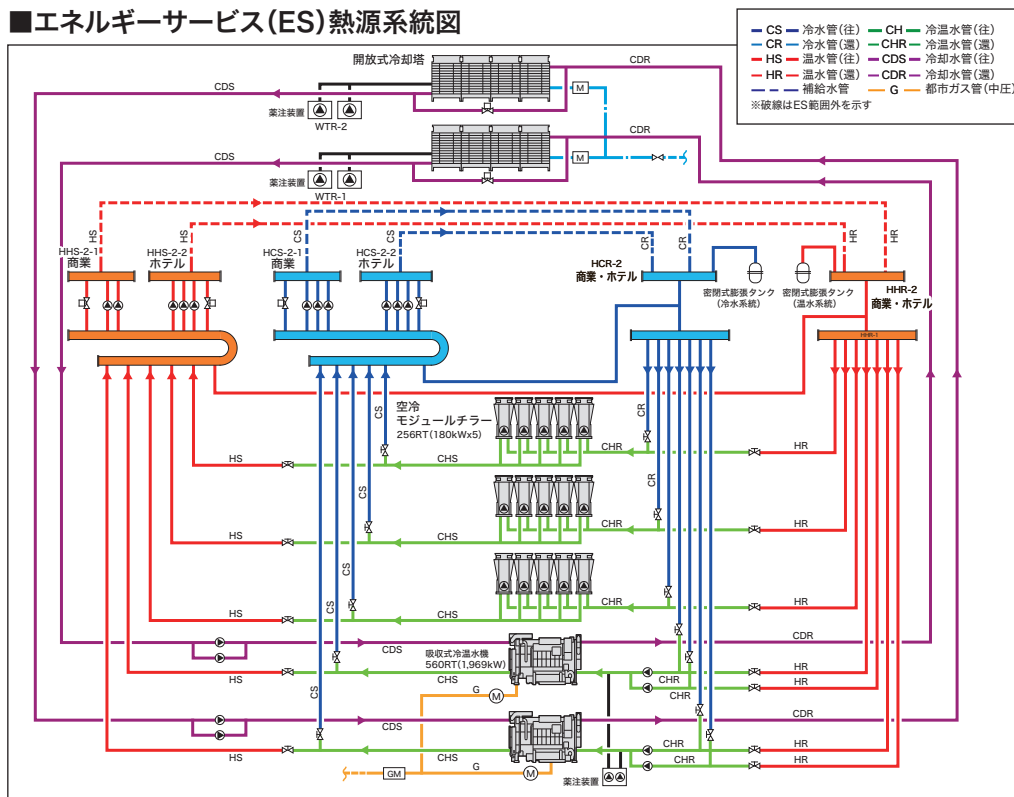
■エネルギーサービス(ES)熱源系統図

| | | | |
|---|---|---|---|
| CS | 冷水管(往) | CH | 冷温水管(往) |
| CR | 冷水管(還) | CHR | 冷温水管(還) |
| HS | 温水管(往) | CDS | 冷却水管(往) |
| HR | 温水管(還) | CDR | 冷却水管(還) |
| | 補給水管 | G | 都市ガス管(中圧) |

※破線はES範囲外を示す

開放式冷却塔

CDR

CDS

M

薬注装置

WTR-2

CDR

CDS

M

薬注装置

WTR-1

HS

HS

CS

CS

CR

CR

HR

HR

HHS-2-1 商業

HHS-2-2 ホテル

HCS-2-1 商業

HCS-2-2 ホテル

HCR-2 商業・ホテル

密閉式膨張タンク (冷水系統)

密閉式膨張タンク (温水系統)

HHR-2 商業・ホテル

HHR-1

空冷 モジュールチラー 256RT(180kWx5)

CS

CR

HS

CHS

CHR

HR

CS

CR

HS

CHS

CHR

HR

CS

HS

CHS

CHR

HR

CDS

CDR

吸収式冷温水機 560RT(1,969kW)

HS

CHS

G

M

CHR

CHR

HR

HR

CS

CDS

CDR

HS

CHS

CHR

HR

G

GM

M

CHR

HR

薬注装置